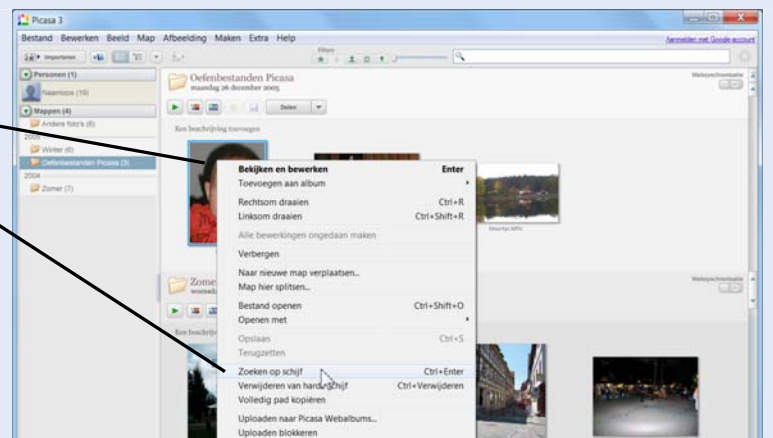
Picasa 3

Bestand Bewerken Beeld Map Afbeelding Maken Extra Help

Aanmelden met Google-account

Importeren

Filters

Personen (1)

Naamloos (19)

Mappen (4)

Andere foto's (6)

2005

Winter (6)

Oefenbestanden Picasa (3)

2004

Zomer (7)

Oefenbestanden Picasa

maandag 26 december 2005

Delen

Een beschrijving toevoegen

Webarchivering

Bekijken en bewerken Enter

Toevoegen aan album

Rechtsom draaien Ctrl+R

Linksom draaien Ctrl+Shift+R

Alle bewerkingen ongedaan maken

Verbergen

Naar nieuwe map verplaatsen...

Map hier splitsen...

Bestand openen Ctrl+Shift+O

Openen met

Opslaan Ctrl+S

Terugzetten

Zoeken op schijf Ctrl+Enter

Verwijderen van harde schijf Ctrl+Verwijderen

Volledig pad kopiëren

Uploaden naar Picasa Webalbums...

Uploaden blokkeren

Zomer

Een beschrijving

Webarchivering